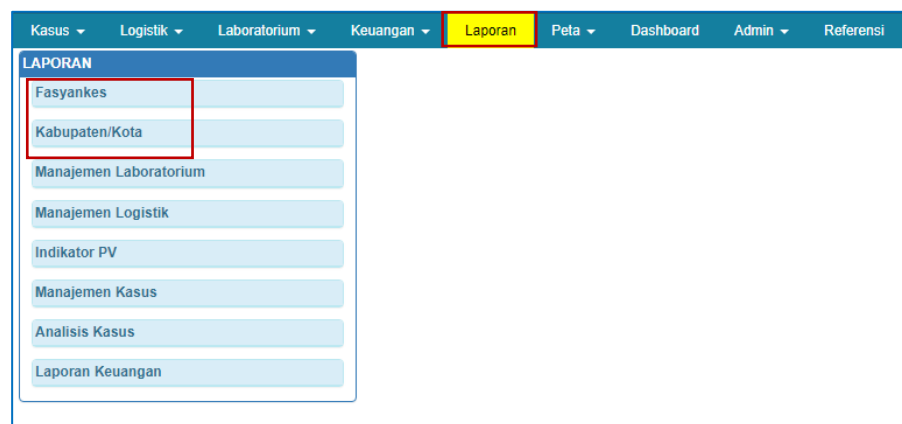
Kasus ▾ Logistik ▾ Laboratorium ▾ Keuangan ▾ Laporan Peta ▾ Dashboard Admin ▾ Referensi

LAPORAN

Fasyankes

Kabupaten/Kota

Manajemen Laboratorium

Manajemen Logistik

Indikator PV

Manajemen Kasus

Analisis Kasus

Laporan Keuangan